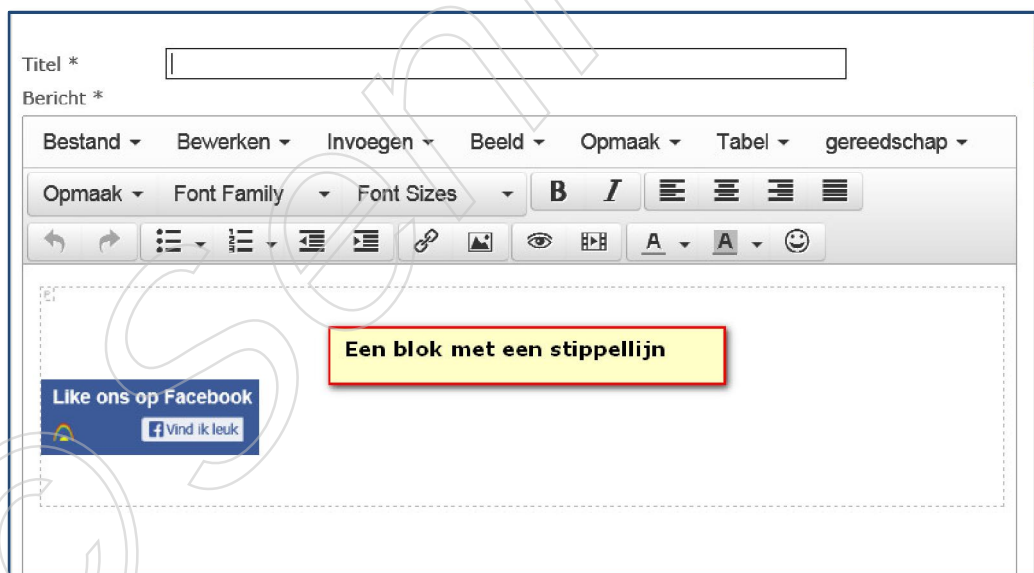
Titel *

Bericht *

Bestand ▾ Bewerken ▾ Invoegen ▾ Beeld ▾ Opmaak ▾ Tabel ▾ gereedschap ▾

Opmaak ▾ Font Family ▾ Font Sizes ▾ B I

A ▾ A ▾

Een blok met een stippellijn

Like ons op Facebook

Vind ik leuk